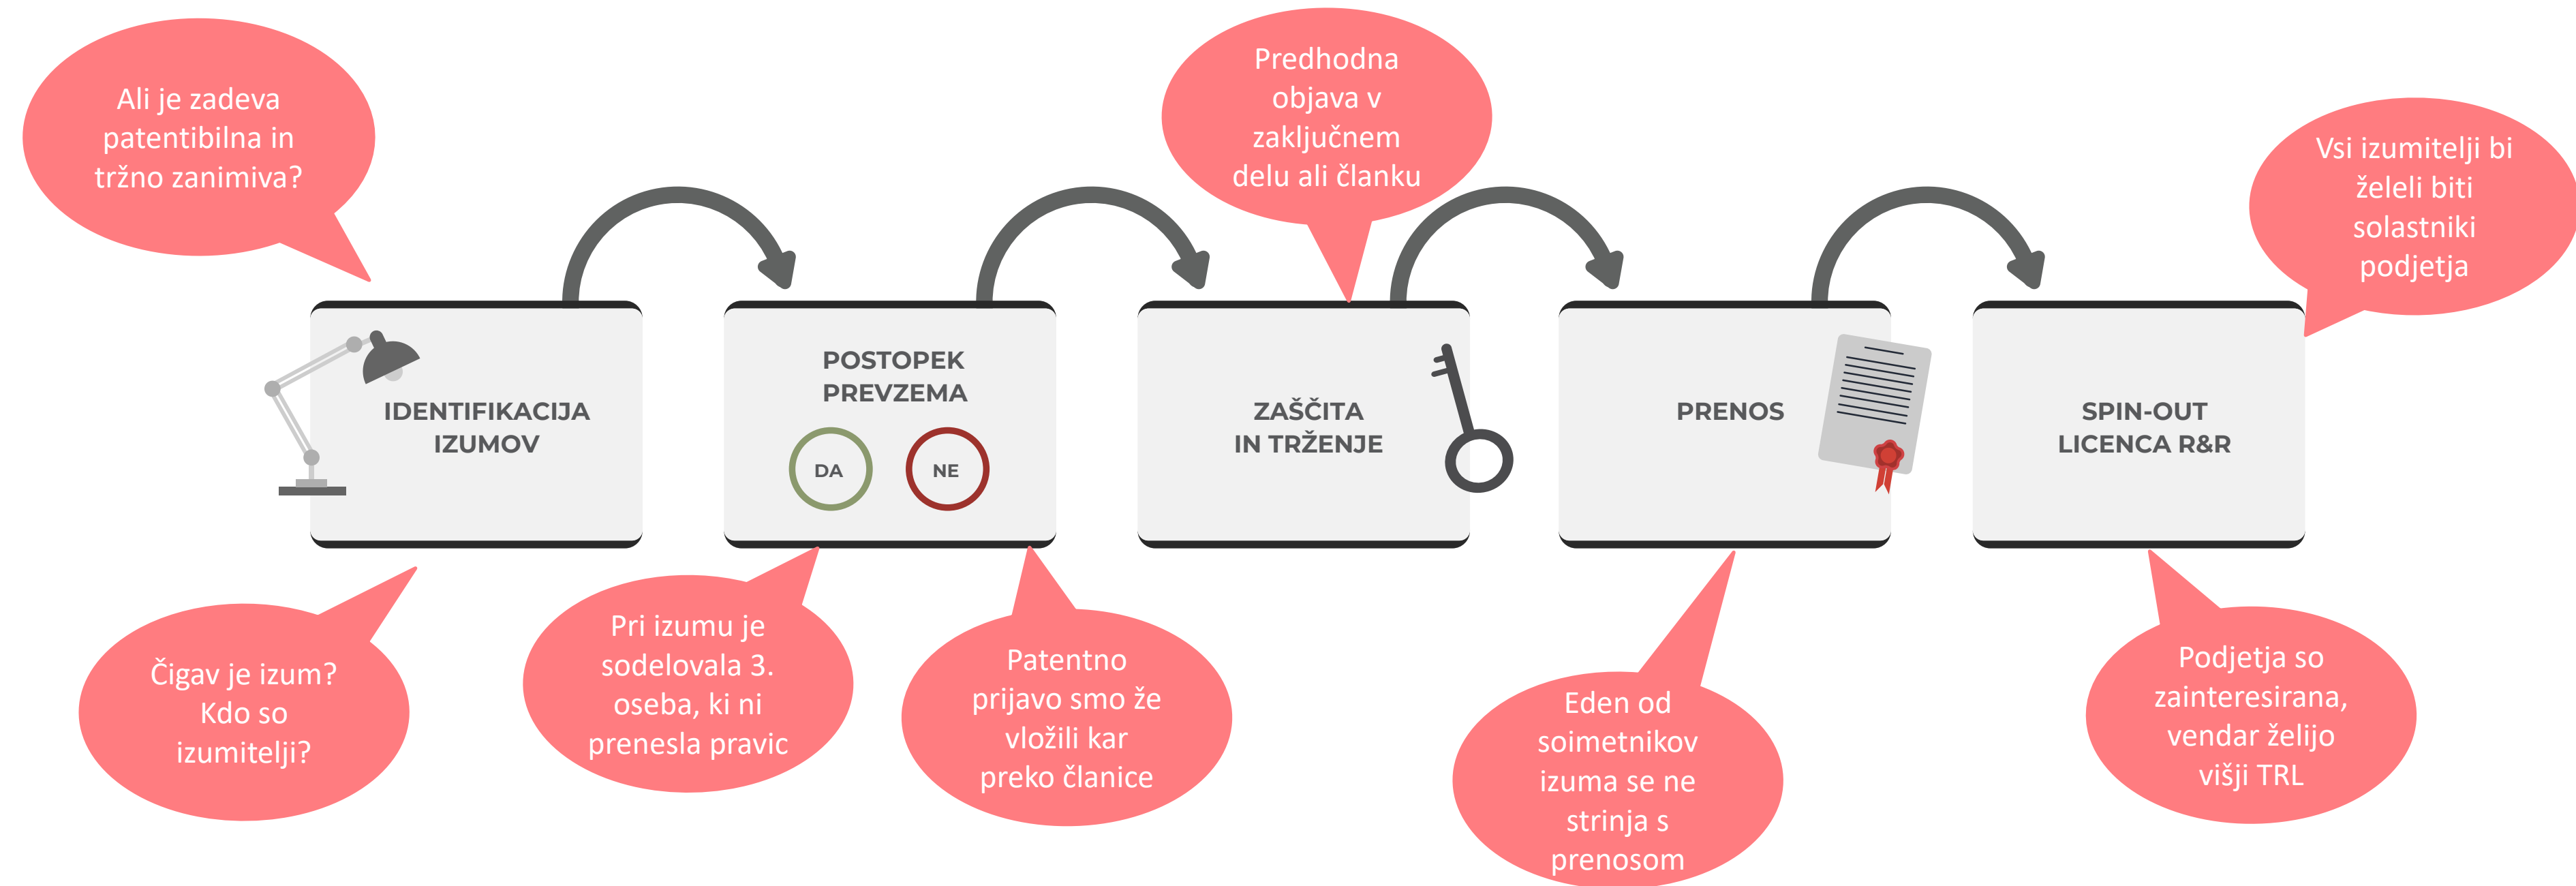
Ali je zadeva patentibilna in tržno zanimiva?

Predhodna objava v zaključnem delu ali članku

Vsi izumitelji bi želeli biti solastniki podjetja

IDENTIFIKACIJA IZUMOV

POSTOPEK PREVZEMA

DA

NE

ZAŠČITA IN TRŽENJE

PRENOS

SPIN-OUT LICENCA R&R

Čigav je izum? Kdo so izumitelji?

Pri izumu je sodelovala 3. oseba, ki ni prenesla pravic

Patentno prijavo smo že vložili kar preko članice

Eden od soimetnikov izuma se ne strinja s prenosom

Podjetja so zainteresirana, vendar želijo višji TRL